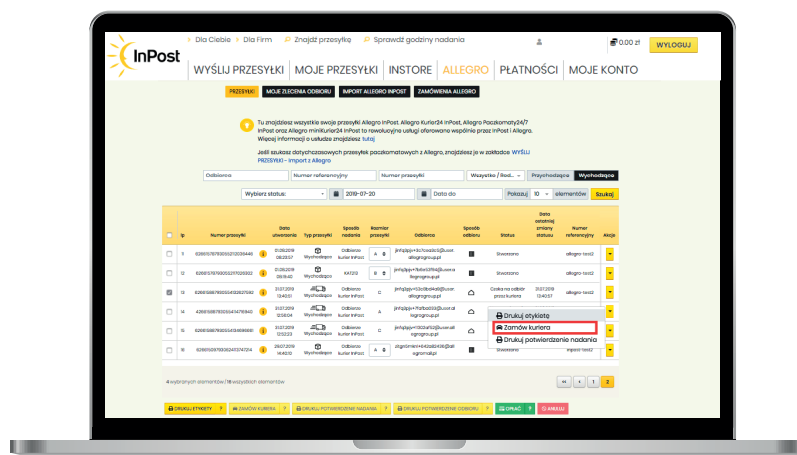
InPost

Dla Ciebie   Dla Firm   Znajdź przesyłkę   Sprawdź godziny nadania

0.00 zł   WYLOGUJ

WYŚLIJ PRZESYŁKI | MOJE PRZESYŁKI | INSTORE | ALLEGRO | PŁATNOŚCI | MOJE KONTO

PRZESYŁKI   MOJE ZLECENIA ODBIORU   IMPORT ALLEGRO INPOST   ZAMÓWIENIA ALLEGRO

Tu znajdziesz wszystkie swoje przesyłki Allegro InPost, Allegro Kurier24 InPost, Allegro Paczkomaty24/7 InPost oraz Allegro miniKurier24 InPost To rewolucyjne usługi oferowane wspólnie przez InPost i Allegro. Więcej informacji o usłudze znajdziesz tutaj

Jeśli szukasz dotychczasowych przesyłek paczkomatowych z Allegro, znajdziesz je w zakładce WYŚLIJ PRZESYŁKI - Import z Allegro

Odbiorca   Numer referencyjny   Numer przesyłki   Wszystkie / Rod...   Przychodzące   Wychodzące

Wybierz status:   2019-07-20   Data do   Pokaż 10 elementów   Szukaj

| | lp | Numer przesyłki | | Data utworzenia | Typ przesyłki | Sposób nadania | Rozmiar przesyłki | Odbiorca | Sposób odbioru | Status | Data ostatniej zmiany statusu | Numer referencyjny | Akcje |
|---|---|---|---|---|---|---|---|---|---|---|---|---|---|
| | 11 | 626617670900521035446 | | 01.08.2019 08:23:57 | Wychodzące | Odbiór przez kuriera InPost | A | jlnfsjlpp+3c7coadc5@user.allegrogroup.pl | | Stworzona | | allegro-test2 | |
| | 12 | 626617679900521102502 | | 01.08.2019 08:19:42 | Wychodzące | KAT213 | B | jlnfsjlpp+7bdef0f1e@user.allegrogroup.pl | | Stworzona | | allegro-test2 | |
| | 13 | 626615887810504262782 | | 31.07.2019 13:40:51 | Wychodzące | Odbiór przez kuriera InPost | C | jlnfsjlpp+f2b0be8a5@user.allegrogroup.pl | | Czeka na odbiór przez kuriera | 31.07.2019 13:40:57 | allegro-test2 | |
| | 14 | 626615887810504479940 | | 31.07.2019 13:36:56 | Wychodzące | Odbiór przez kuriera InPost | A | jlnfsjlpp+ffef9a03@user.allegrogroup.pl | | Stworzona | | allegro-test2 | |
| | 15 | 626615887810504598681 | | 31.07.2019 12:02:23 | Wychodzące | Odbiór przez kuriera InPost | C | jlnfsjlpp+f002af02@user.allegrogroup.pl | | | | | |
| | 16 | 626615097600624074124 | | 29.07.2019 16:40:13 | Wychodzące | Odbiór przez kuriera InPost | C | zbgnimlerr+642a8d436@allegrogroup.pl | | | | | |

Drukuj etykietę
Zamów kuriera
Drukuj potwierdzenie nadania

4 wybranych elementów / 16 wszystkich elementów

« ‹ 1 2

DRUKUJ ETYKIETY ?   ZAMÓW KURIERA ?   DRUKUJ POTWIERDZENIE NADANIA ?   DRUKUJ POTWIERDZENIE ODBIORU ?   OPŁAĆ ?   ANULUJ